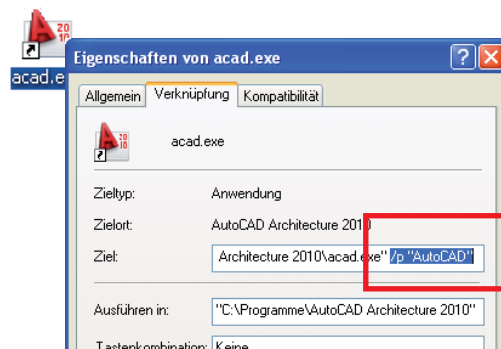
2010

acad.e

Eigenschaften von acad.exe

?

X

Allgemein

Verknüpfung

Kompatibilität

2010

acad.exe

Zieltyp: Anwendung

Zielort: AutoCAD Architecture 2010

Ziel: Architecture 2010\acad.exe" /p "AutoCAD"

Ausführen in: "C:\Programme\AutoCAD Architecture 2010"

Tastenkombination: Keine